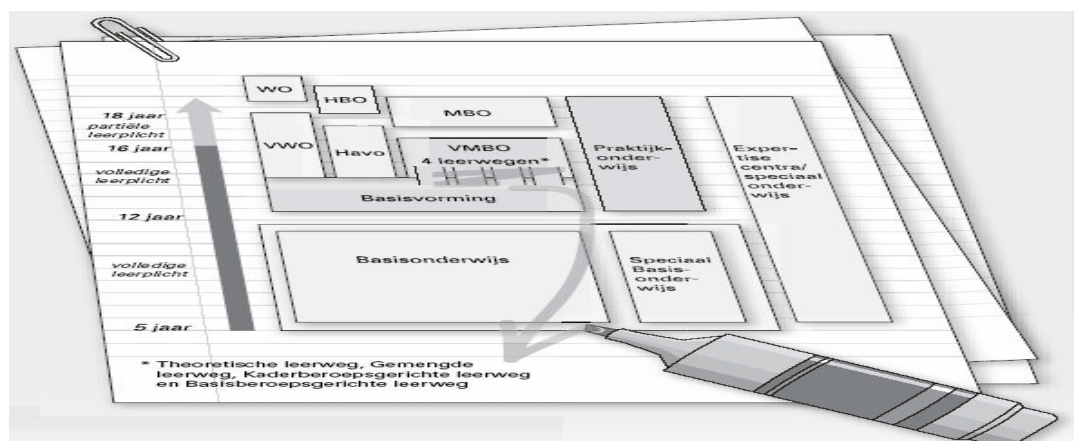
18 jaar
partiële leerplicht
16 jaar
volledige leerplicht
12 jaar
volledige leerplicht
5 jaar

WO
HBO
MBO
VWO
Havo
VMBO 4 leerwegen*
Praktijkonderwijs
Expertise centra/ speciaal onderwijs
Basisvorming
Basisonderwijs
Speciaal Basisonderwijs

* Theoretische leerweg, Gemengde leerweg, Kaderberoepsgerichte leerweg en Basisberoepsgerichte leerweg